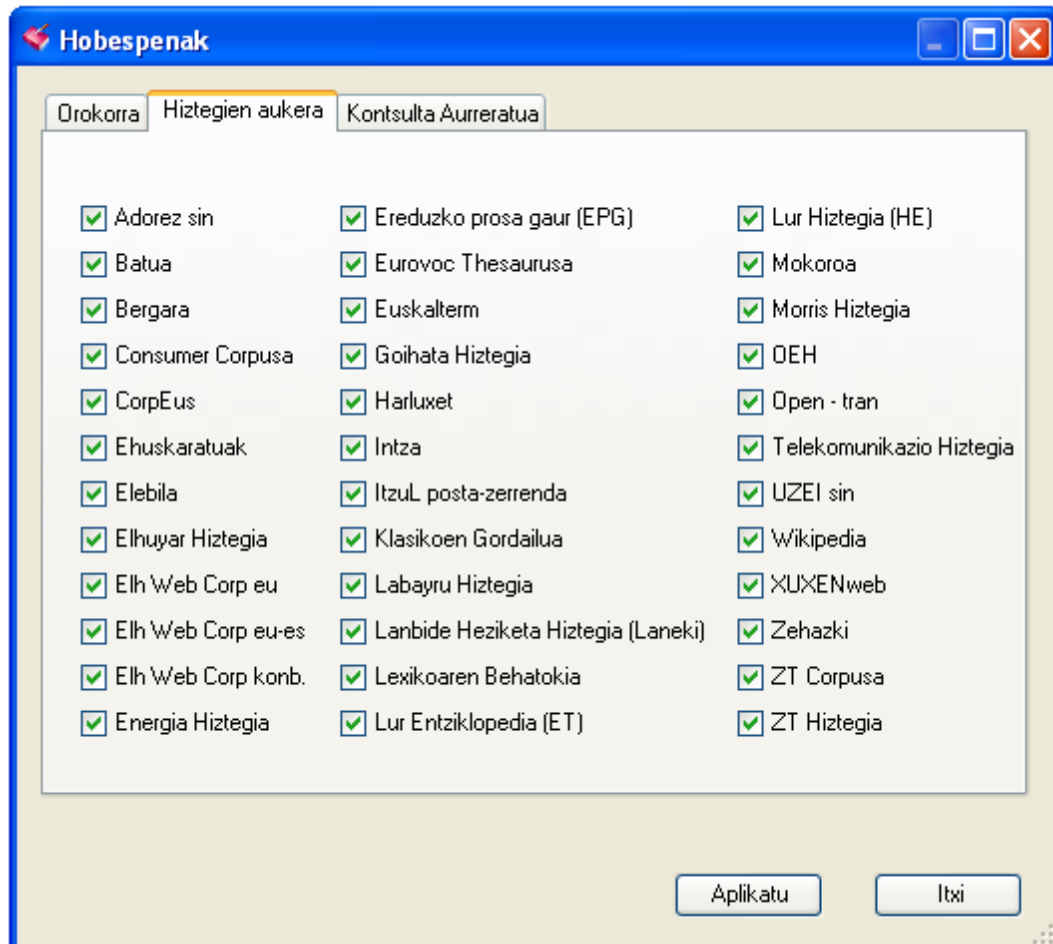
Hobespenak

Orokorra | Hiztegien aukera | Kontsulta Aurreratua

Adorez sin
Batua
Bergara
Consumer Corpusa
CorpEus
Ehuskaratuak
Elebila
Elhuyar Hiztegia
Elh Web Corp eu
Elh Web Corp eu-es
Elh Web Corp konb.
Energia Hiztegia

Ereduzko prosa gaur (EPG)
Eurovoc Thesaurusa
Euskalterm
Goihata Hiztegia
Harluxet
Intza
ItzuL posta-zerrenda
Klasikoen Gordailua
Labayru Hiztegia
Lanbide Heziketa Hiztegia (Laneki)
Lexikoaren Behatokia
Lur Entziklopedia (ET)

Lur Hiztegia (HE)
Mokoroa
Morris Hiztegia
OEH
Open - tran
Telekomunikazio Hiztegia
UZEI sin
Wikipedia
XUXENweb
Zehazki
ZT Corpusa
ZT Hiztegia

Aplikatu
Itxi